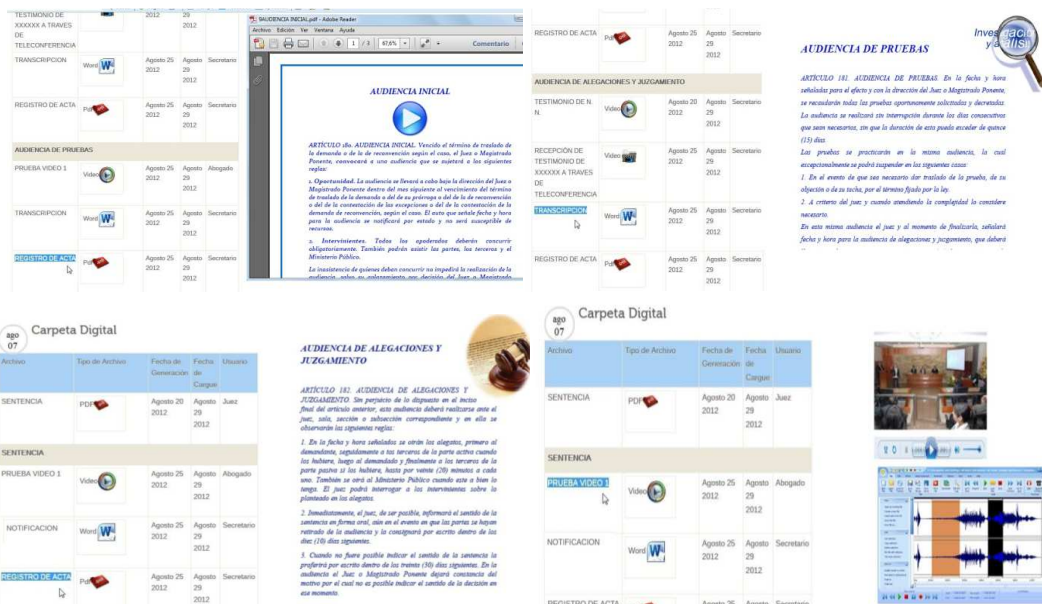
TESTIMONIO DE XXXXXX A TRAVES DE TELECONFERENCIA | 2012 | 29 2012

TRANSCRIPCION | Word | Agosto 25 2012 | Agosto 29 2012 | Secretario

REGISTRO DE ACTA | Pdf | Agosto 25 2012 | Agosto 29 2012 | Secretario

AUDIENCIA DE PRUEBAS

PRUEBA VIDEO 1 | Video | Agosto 25 2012 | Agosto 29 2012 | Abogado

TRANSCRIPCION | Word | Agosto 25 2012 | Agosto 29 2012 | Secretario

REGISTRO DE ACTA | Pdf | Agosto 25 2012 | Agosto 29 2012

SAUDIENCIA INICIAL.pdf - Adobe Reader
Archivo Edición Ver Ventana Ayuda
1 / 3 97,6% Comentario

AUDIENCIA INICIAL

ARTICULO 180. AUDIENCIA INICIAL. Vencido el término de traslado de la demanda o de la de reconvención según el caso, el Juez o Magistrado Ponente, convocará a una audiencia que se sujetará a las siguientes reglas:

1. Oportunidad. La audiencia se llevará a cabo bajo la dirección del Juez o Magistrado Ponente dentro del mes siguiente al vencimiento del término de traslado de la demanda o del de su prórroga o del de la de reconvención o del de la contestación de las excepciones o del de la contestación de la demanda de reconvención, según el caso. El auto que señale fecha y hora para la audiencia se notificará por estado y no será susceptible de recursos.

2. Intervinientes. Todos los apoderados deberán concurrir obligatoriamente. También podrán asistir las partes, los terceros y el Ministerio Público.

La inasistencia de quienes deben concurrir no impedirá la realización de la audiencia, salvo su aplazamiento por decisión del Juez o Magistrado

REGISTRO DE ACTA | Pdf | Agosto 25 2012 | Agosto 29 2012 | Secretario

AUDIENCIA DE ALEGACIONES Y JUZGAMIENTO

TESTIMONIO DE N. N. | Video | Agosto 20 2012 | Agosto 29 2012 | Secretario

RECEPCIÓN DE TESTIMONIO DE XXXXXX A TRAVES DE TELECONFERENCIA | Video | Agosto 25 2012 | Agosto 29 2012 | Secretario

TRANSCRIPCION | Word | Agosto 25 2012 | Agosto 29 2012 | Secretario

REGISTRO DE ACTA | Pdf | Agosto 25 2012 | Agosto 29 2012 | Secretario

Investigación y análisis

AUDIENCIA DE PRUEBAS

ARTÍCULO 181. AUDIENCIA DE PRUEBAS. En la fecha y hora señaladas para el efecto y con la dirección del Juez o Magistrado Ponente, se recaudarán todas las pruebas oportunamente solicitadas y decretadas. La audiencia se realizará sin interrupción durante los días consecutivos que sean necesarios, sin que la duración de esta pueda exceder de quince (15) días.

Las pruebas se practicarán en la misma audiencia, la cual excepcionalmente se podrá suspender en los siguientes casos:

1. En el evento de que sea necesario dar traslado de la prueba, de su objeción o de su tacha, por el término fijado por la ley.

2. A criterio del juez y cuando atendiendo la complejidad lo considere necesario.

En esta misma audiencia el juez y al momento de finalizarla, señalará fecha y hora para la audiencia de alegaciones y juzgamiento, que deberá

ago 07 Carpeta Digital

| Archivo | Tipo de Archivo | Fecha de Generacion | Fecha de Cargue | Usuario |
|---|---|---|---|---|
| SENTENCIA | PDF | Agosto 20 2012 | Agosto 29 2012 | Juez |
| SENTENCIA | | | | |
| PRUEBA VIDEO 1 | Video | Agosto 25 2012 | Agosto 29 2012 | Abogado |
| NOTIFICACION | Word | Agosto 25 2012 | Agosto 29 2012 | Secretario |
| REGISTRO DE ACTA | Pdf | Agosto 25 2012 | Agosto 29 2012 | Secretario |

AUDIENCIA DE ALEGACIONES Y JUZGAMIENTO

ARTÍCULO 182. AUDIENCIA DE ALEGACIONES Y JUZGAMIENTO. Sin perjuicio de lo dispuesto en el inciso final del artículo anterior, esta audiencia deberá realizarse ante el juez, sala, sección o subsección correspondiente y en ella se observarán las siguientes reglas:

1. En la fecha y hora señaladas se oirán los alegatos, primero al demandante, seguidamente a los terceros de la parte activa cuando los hubiere, luego al demandado y finalmente a los terceros de la parte pasiva si los hubiere, hasta por veinte (20) minutos a cada uno. También se oirá al Ministerio Público cuando este a bien lo tenga. El juez podrá interrogar a los intervinientes sobre lo planteado en los alegatos.

2. Inmediatamente, el juez, de ser posible, informará el sentido de la sentencia en forma oral, aún en el evento en que las partes se hayan retirado de la audiencia y la consignará por escrito dentro de los diez (10) días siguientes.

3. Cuando no fuere posible indicar el sentido de la sentencia la proferirá por escrito dentro de los treinta (30) días siguientes. En la audiencia el Juez o Magistrado Ponente dejará constancia del motivo por el cual no es posible indicar el sentido de la decisión en ese momento.

ago 07 Carpeta Digital

| Archivo | Tipo de Archivo | Fecha de Generación | Fecha de Cargue | Usuario |
|---|---|---|---|---|
| SENTENCIA | PDF | Agosto 20 2012 | Agosto 29 2012 | Juez |
| SENTENCIA | | | | |
| PRUEBA VIDEO 1 | Video | Agosto 25 2012 | Agosto 29 2012 | Abogado |
| NOTIFICACION | Word | Agosto 25 2012 | Agosto 29 2012 | Secretario |
| REGISTRO DE ACTA | | Agosto 25 | Agosto | Secretario |